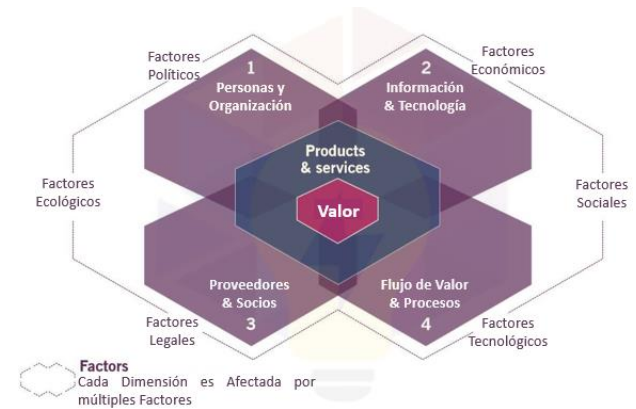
Factores Políticos

1
Personas y Organización

2
Información & Tecnología

Factores Económicos

Products & services

Factores Ecológicos

Valor

Factores Sociales

Proveedores & Socios
3

Flujo de Valor & Procesos
4

Factores Legales

Factores Tecnológicos

Factors
Cada Dimensión es Afectada por múltiples Factores